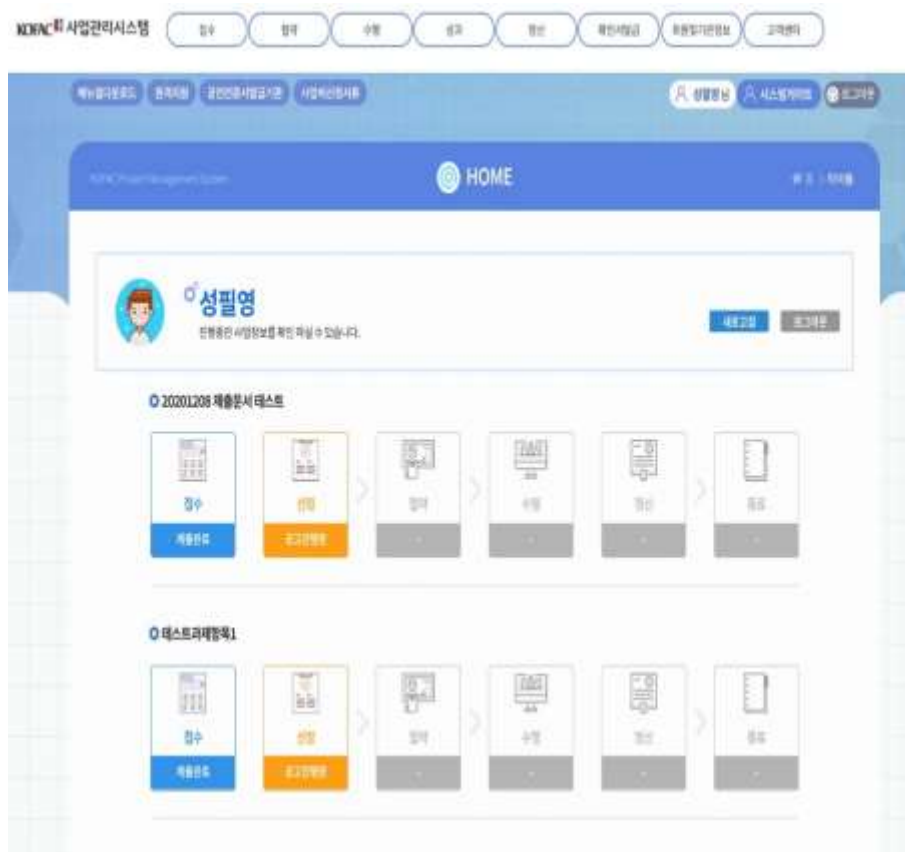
KOFAC 사업관리시스템

접수 협약 수행 성과 정산 확인서발급 회원및기관정보 고객센터

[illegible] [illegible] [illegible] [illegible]

성필영님 시스템가이드 로그아웃

KOFAC Project Management System

HOME

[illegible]

성필영

진행중인 사업정보를 확인 하실 수 있습니다.

새로고침 로그아웃

20201208 제출문서 테스트

접수
제출완료

선정
공고진행중

협약
-

수행
-

정산
-

종료
-

테스트과제정목1

접수
제출완료

선정
공고진행중

협약
-

수행
-

정산
-

종료
-